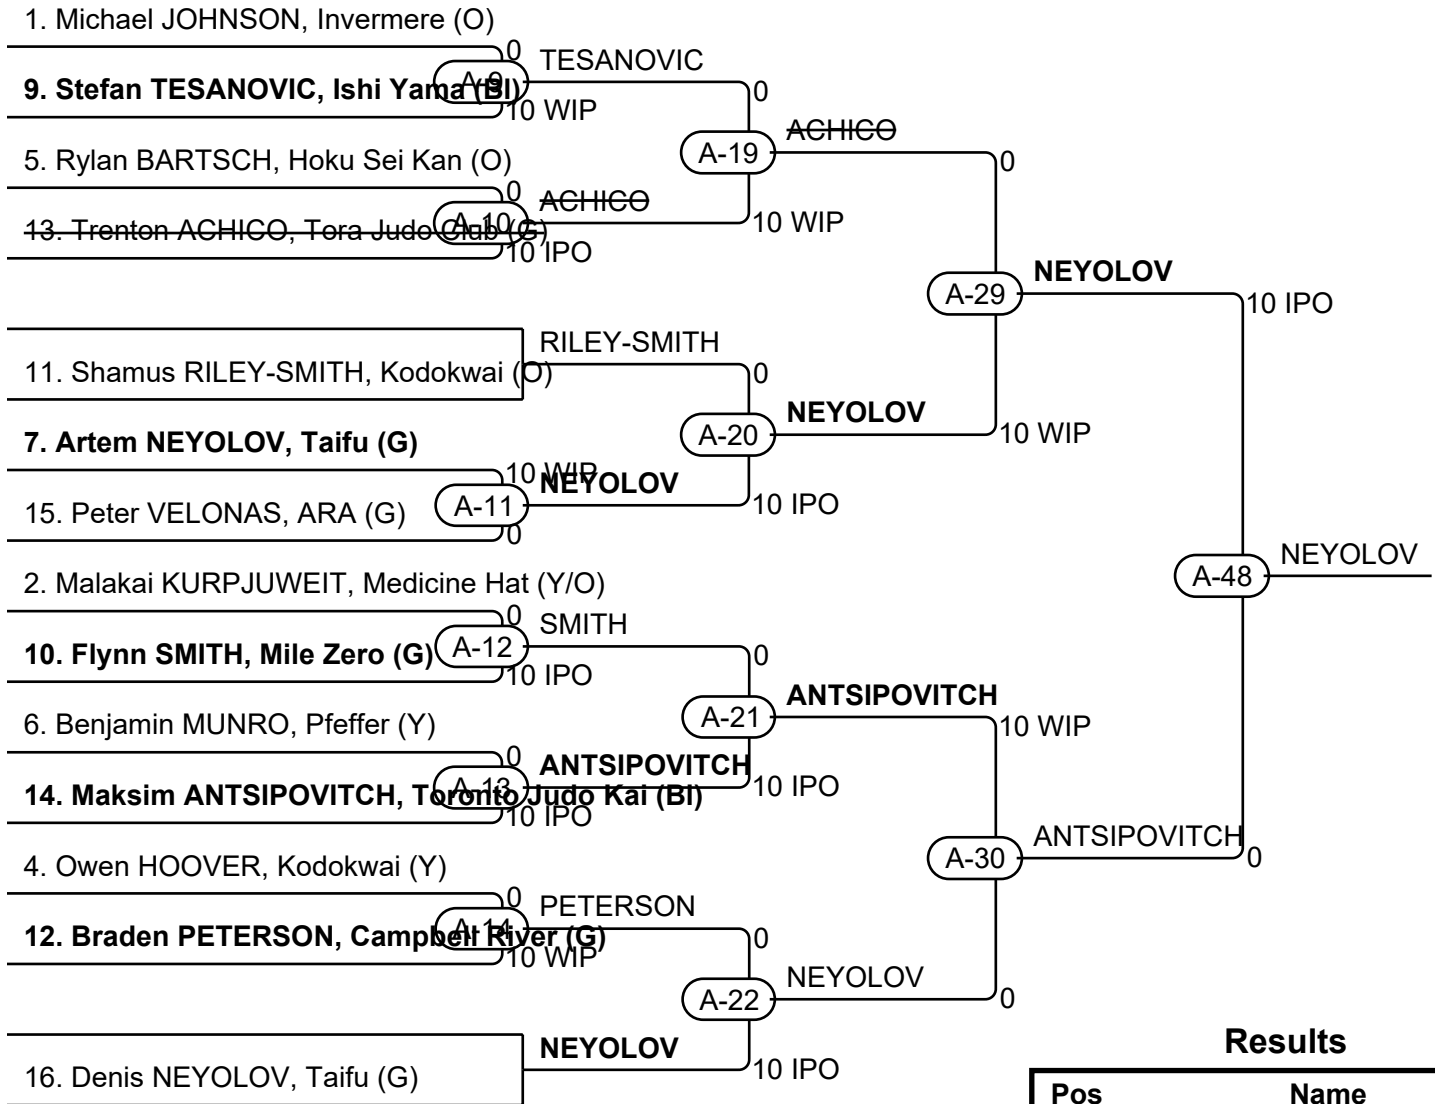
1. Michael JOHNSON, Invermere (O)
0
TESANOVIC
A-9
9. Stefan TESANOVIC, Ishi Yama (Bl)
10 WIP
0
5. Rylan BARTSCH, Hoku Sei Kan (O)
A-19
ACHICO
0
0
ACHICO
A-10
13. Trenton ACHICO, Tora Judo Club (G)
10 IPO
10 WIP
A-29
NEYOLOV
10 IPO
RILEY-SMITH
11. Shamus RILEY-SMITH, Kodokwai (O)
0
A-20
NEYOLOV
7. Artem NEYOLOV, Taifu (G)
10 WIP
10 WIP
NEYOLOV
15. Peter VELONAS, ARA (G)
A-11
10 IPO
0
A-48
NEYOLOV
2. Malakai KURPJUWEIT, Medicine Hat (Y/O)
0
SMITH
10. Flynn SMITH, Mile Zero (G)
A-12
0
10 IPO
A-21
ANTSIPOVITCH
6. Benjamin MUNRO, Pfeffer (Y)
10 WIP
0
ANTSIPOVITCH
A-13
14. Maksim ANTSIPOVITCH, Toronto Judo Kai (Bl)
10 IPO
10 IPO
4. Owen HOOVER, Kodokwai (Y)
A-30
ANTSIPOVITCH
0
0
PETERSON
A-14
12. Braden PETERSON, Campbell River (G)
0
10 WIP
A-22
NEYOLOV
0
NEYOLOV
Results
16. Denis NEYOLOV, Taifu (G)
10 IPO
| Pos | Name |